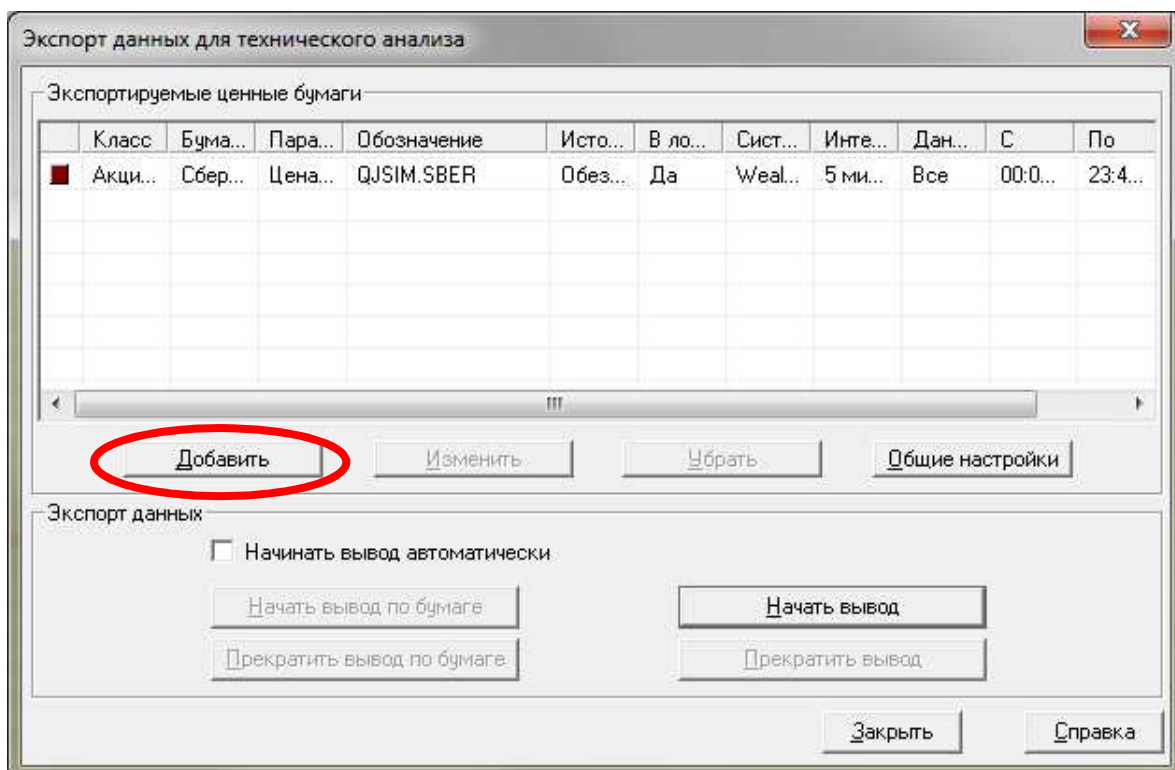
Экспорт данных для технического анализа

Экспортируемые ценные бумаги

| | Класс | Бума... | Пара... | Обозначение | Исто... | В ло... | Сист... | Инте... | Дан... | С | По |
|---|---|---|---|---|---|---|---|---|---|---|---|
| | Акци... | Сбер... | Цена... | QJSIM.SBER | Обез... | Да | Weal... | 5 ми... | Все | 00:0... | 23:4... |

Добавить

Изменить

Убрать

Общие настройки

Экспорт данных

Начинать вывод автоматически

Начать вывод по бумаге

Прекратить вывод по бумаге

Начать вывод

Прекратить вывод

Закрыть

Справка